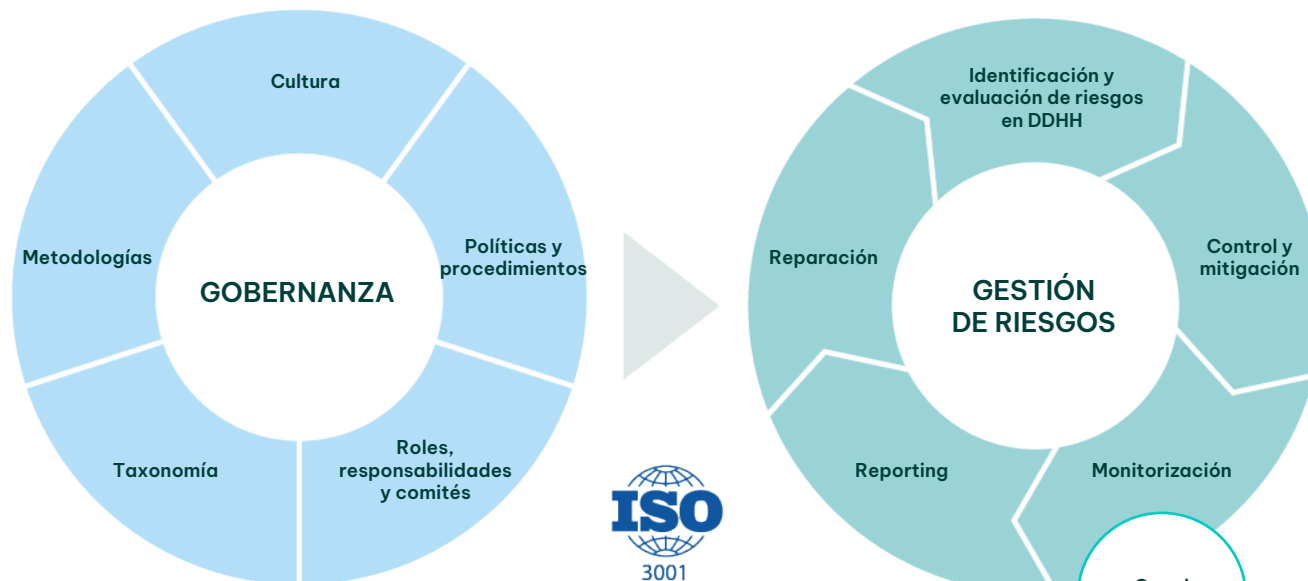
Cultura

Metodologías

GOBERNANZA

Políticas y procedimientos

Taxonomía

Roles, responsabilidades y comités

ISO
3001

Identificación y evaluación de riesgos en DDHH

Reparación

GESTIÓN DE RIESGOS

Control y mitigación

Reporting

Monitorización

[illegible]